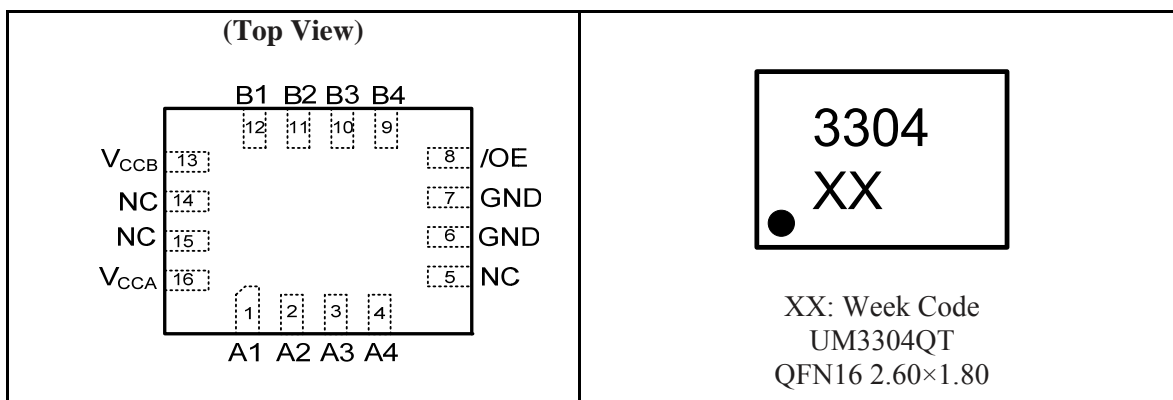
| (Top View) | |
|---|---|
| B1 B2 B3 B4<br>12 11 10 9<br>$V_{CCB}$ 13 8 /OE<br>NC 14 7 GND<br>NC 15 6 GND<br>$V_{CCA}$ 16 5 NC<br>1 2 3 4<br>A1 A2 A3 A4 | 3304<br>XX<br><br>XX: Week Code<br>UM3304QT<br>QFN16 2.60×1.80 |